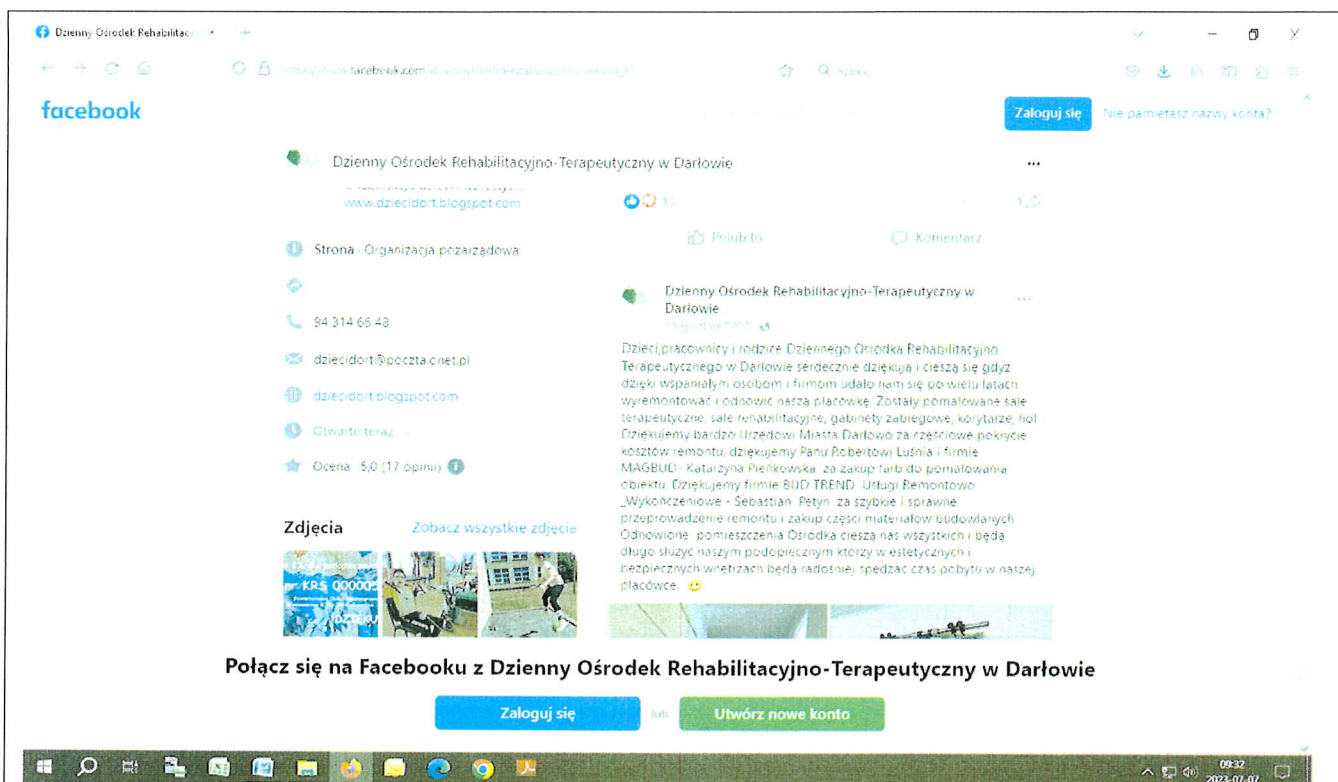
Dzienny Ośrodek Rehabilitac ×

facebook

Zaloguj się

Nie pamiętasz nazwy konta?

Dzienny Ośrodek Rehabilitacyjno-Terapeutyczny w Darłowie

www.dziecidort.blogspot.com

13

Lubię to

Komentarz

Strona · Organizacja pozarządowa

94 314 66 48

dziecidort@poczta.onet.pl

dziecidort.blogspot.com

Otwarte teraz

Ocena · 5,0 (17 opinii)

Zdjęcia

Zobacz wszystkie zdjęcia

Dzienny Ośrodek Rehabilitacyjno-Terapeutyczny w Darłowie

Dzieci,pracownicy i rodzice Dziennego Ośrodka Rehabilitacyjno Terapeutycznego w Darłowie serdecznie dziękują i cieszą się gdyż dzięki wspaniałym osobom i firmom udało nam się po wielu latach wyremontować i odnowić naszą placówkę. Zostały pomalowane sale terapeutyczne, sale rehabilitacyjne, gabinety zabiegowe, korytarze, hol. Dziękujemy bardzo Urzędowi Miasta Darłowo za częściowe pokrycie kosztów remontu, dziękujemy Panu Robertowi Luśnia i firmie MAGBUD - Katarzyna Pieńkowska za zakup farb do pomalowania obiektu. Dziękujemy firmie BUD TREND Usługi Remontowo „Wykończeniowe - Sebastian Petyn za szybkie i sprawne przeprowadzenie remontu i zakup części materiałów budowlanych. Odnowione pomieszczenia Ośrodka cieszą nas wszystkich i będą długo służyć naszym podopiecznym którzy w estetycznych i bezpiecznych wnętrzach będą radośniej spędzać czas pobytu w naszej placówce.

KRS 00000

Połącz się na Facebooku z Dzienny Ośrodek Rehabilitacyjno-Terapeutyczny w Darłowie

Zaloguj się

lub

Utwórz nowe konto

09:32
2023-07-07